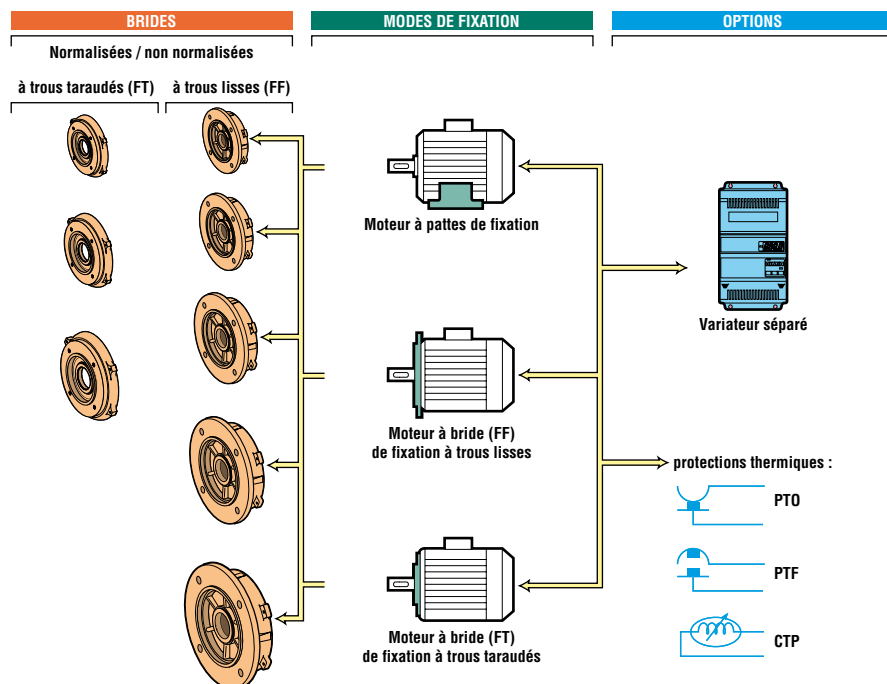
BRIDES

MODES DE FIXATION

OPTIONS

Normalisées / non normalisées

à trous taraudés (FT)

à trous lisses (FF)

Moteur à pattes de fixation

Variateur séparé

Moteur à bride (FF) de fixation à trous lisses

protections thermiques :

PTO

PTF

Moteur à bride (FT) de fixation à trous taraudés

CTP